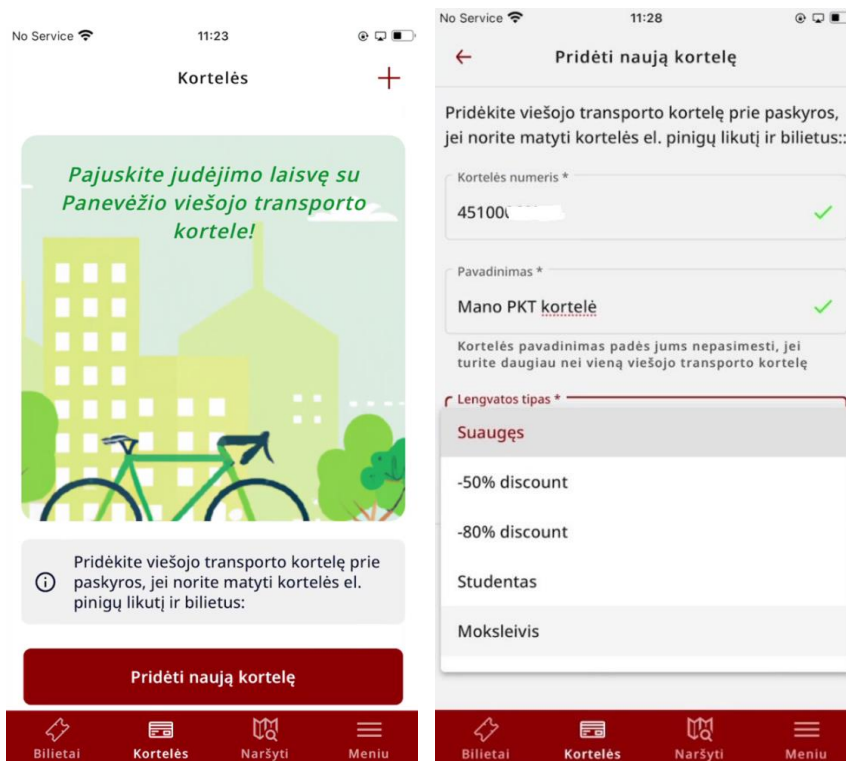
No Service
11:23

Kortelės
+

Pajuskite judėjimo laisvę su Panevėžio viešojo transporto kortele!

Pridėkite viešojo transporto kortelę prie paskyros, jei norite matyti kortelės el. pinigų likutį ir bilietus:

Pridėti naują kortelę

Bilietai
Kortelės
Naršyti
Meniu

No Service
11:28

←
Pridėti naują kortelę

Pridėkite viešojo transporto kortelę prie paskyros, jei norite matyti kortelės el. pinigų likutį ir bilietus::

Kortelės numeris *
45100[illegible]

Pavadinimas *
Mano PKT kortelė

Kortelės pavadinimas padės jums nepasimesti, jei turite daugiau nei vieną viešojo transporto kortelę

Lengvatos tipas *
Suaugęs
-50% discount
-80% discount
Studentas
Moksleivis

Bilietai
Kortelės
Naršyti
Meniu